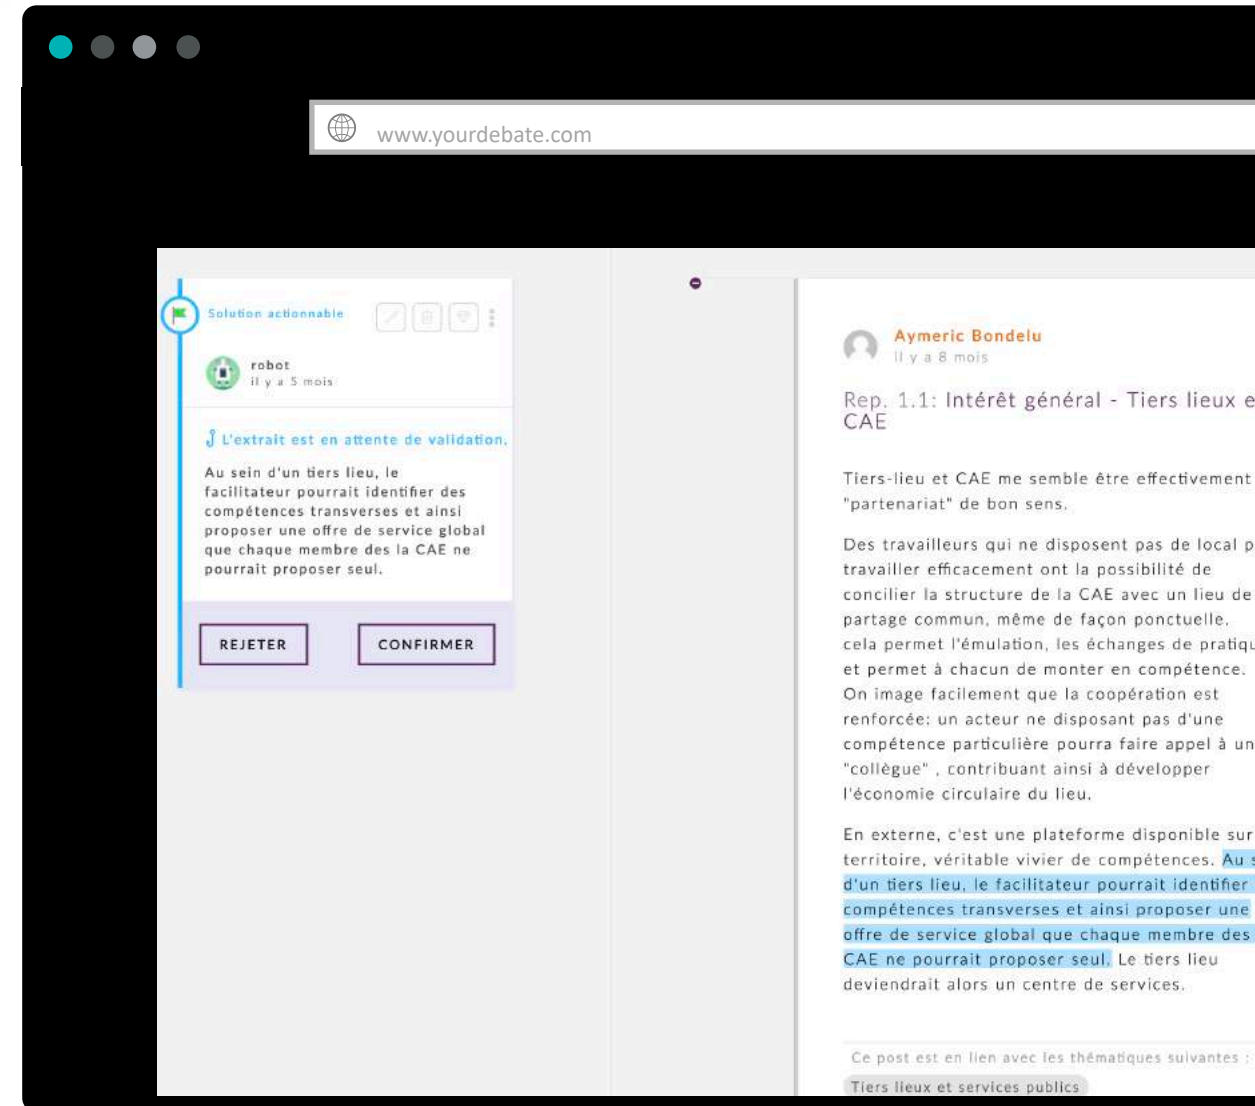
www.yourdebate.com

Solution actionnable

robot
il y a 5 mois

L'extrait est en attente de validation.

Au sein d'un tiers lieu, le facilitateur pourrait identifier des compétences transverses et ainsi proposer une offre de service global que chaque membre des la CAE ne pourrait proposer seul.

REJETER CONFIRMER

Aymeric Bondelu
Il y a 8 mois

Rep. 1.1: Intérêt général - Tiers lieux e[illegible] CAE

Tiers-lieu et CAE me semble être effectivement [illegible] "partenariat" de bon sens.

Des travailleurs qui ne disposent pas de local p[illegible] travailler efficacement ont la possibilité de concilier la structure de la CAE avec un lieu de partage commun, même de façon ponctuelle. cela permet l'émulation, les échanges de pratiq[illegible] et permet à chacun de monter en compétence. On image facilement que la coopération est renforcée: un acteur ne disposant pas d'une compétence particulière pourra faire appel à un "collègue" , contribuant ainsi à développer l'économie circulaire du lieu.

En externe, c'est une plateforme disponible sur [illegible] territoire, véritable vivier de compétences. Au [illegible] d'un tiers lieu, le facilitateur pourrait identifier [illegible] compétences transverses et ainsi proposer une offre de service global que chaque membre des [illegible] CAE ne pourrait proposer seul. Le tiers lieu deviendrait alors un centre de services.

Ce post est en lien avec les thématiques suivantes :

Tiers lieux et services publics